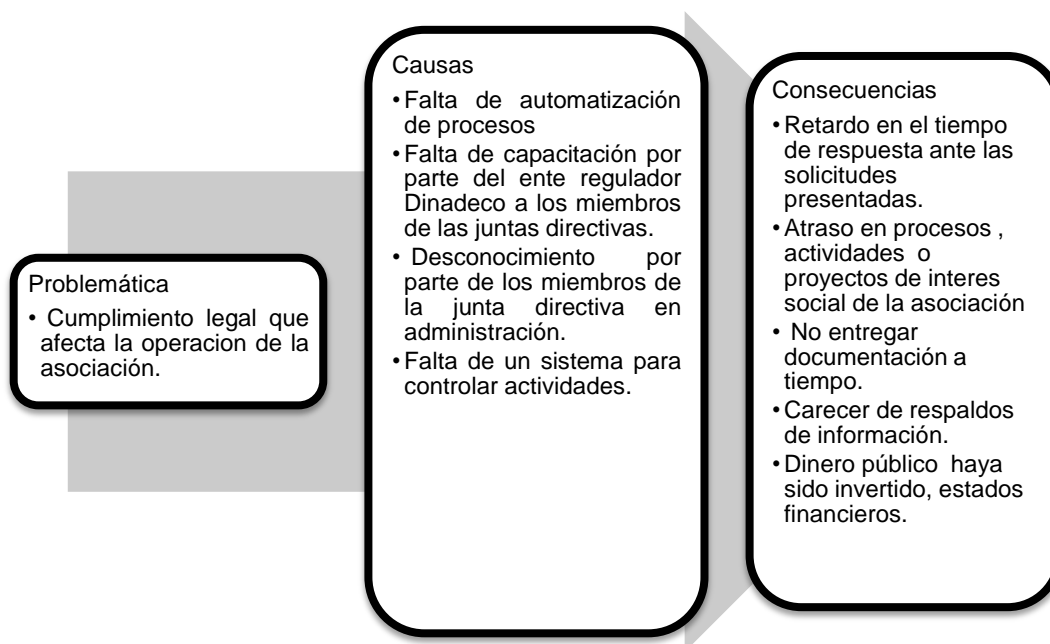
Problemática

• Cumplimiento legal que afecta la operacion de la asociación.

Causas

• Falta de automatización de procesos
• Falta de capacitación por parte del ente regulador Dinadeco a los miembros de las juntas directivas.
• Desconocimiento por parte de los miembros de la junta directiva en administración.
• Falta de un sistema para controlar actividades.

Consecuencias

• Retardo en el tiempo de respuesta ante las solicitudes presentadas.
• Atraso en procesos , actividades o proyectos de interes social de la asociación
• No entregar documentación a tiempo.
• Carecer de respaldos de información.
• Dinero público haya sido invertido, estados financieros.